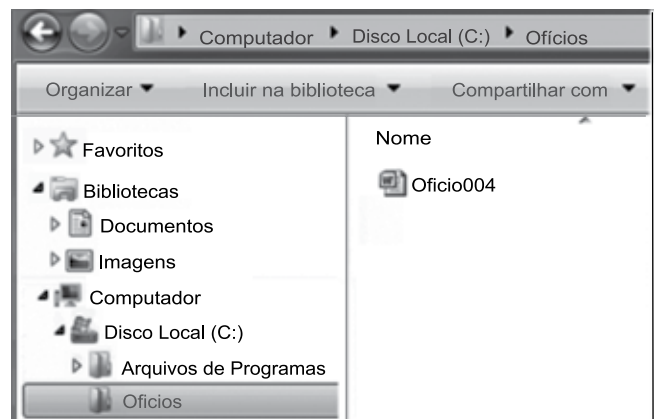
Computador ▸ Disco Local (C:) ▸ Ofícios

Organizar ▼ Incluir na biblioteca ▼ Compartilhar com ▼

Favoritos
Bibliotecas
Documentos
Imagens
Computador
Disco Local (C:)
Arquivos de Programas
Ofícios

Nome
Oficio004